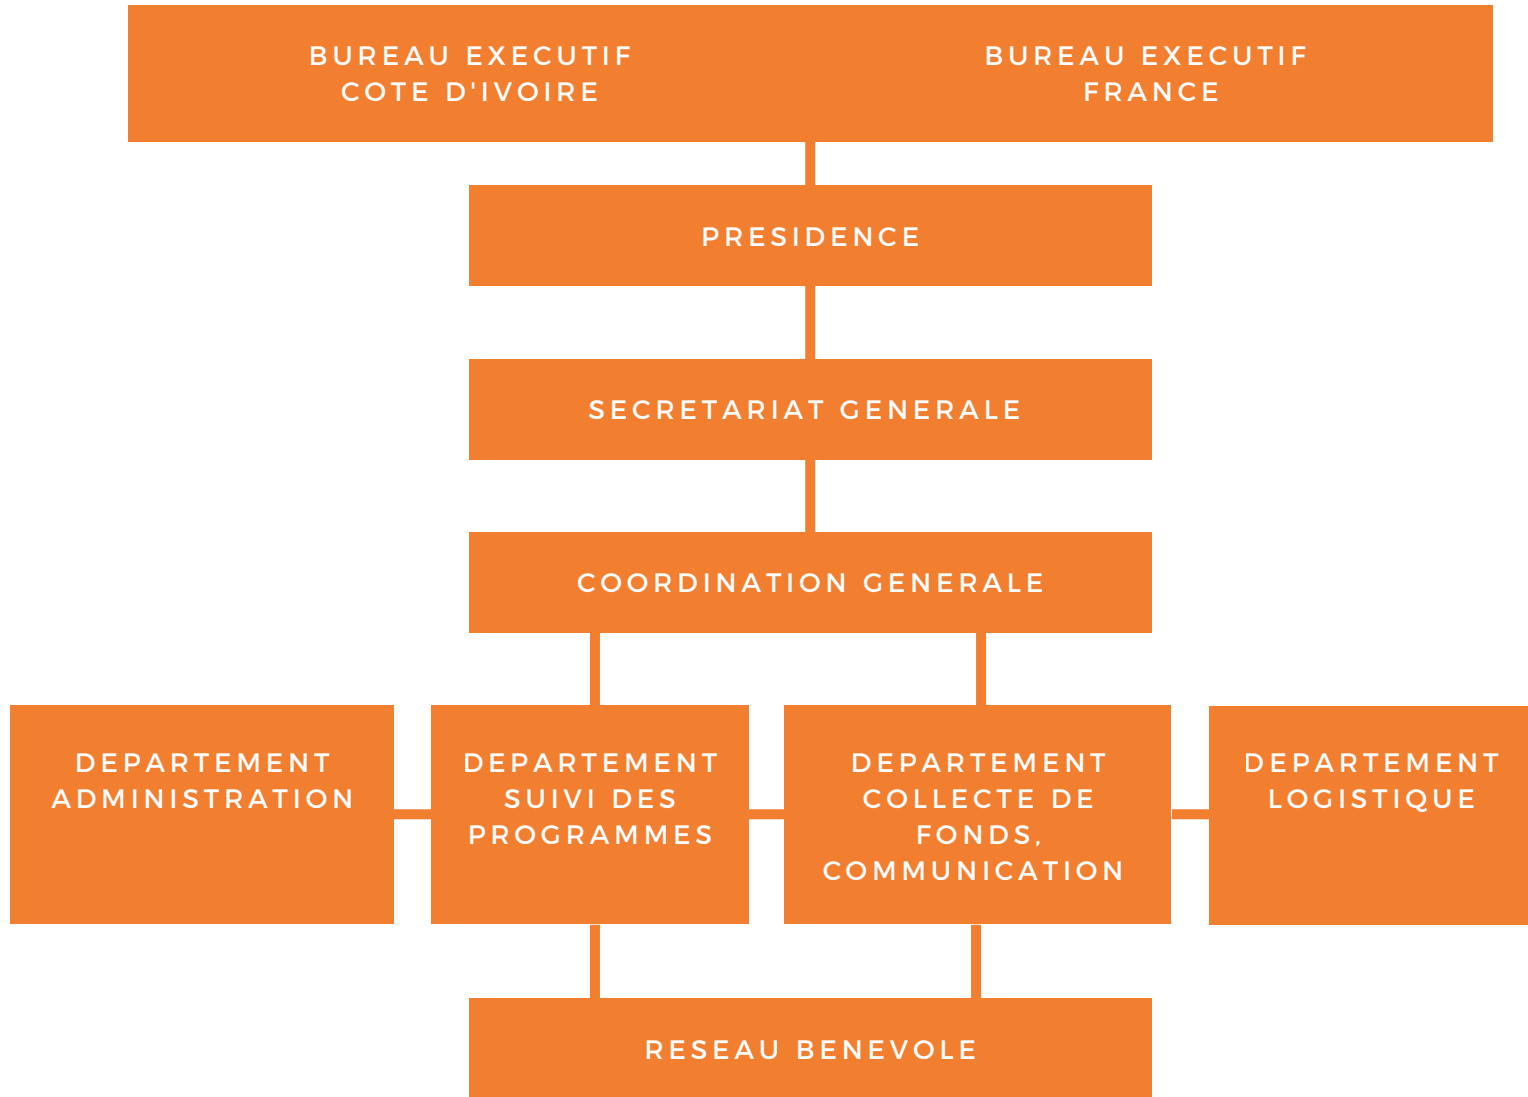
BUREAU EXECUTIF COTE D'IVOIRE

BUREAU EXECUTIF FRANCE

PRESIDENCE

SECRETARIAT GENERALE

COORDINATION GENERALE

DEPARTEMENT ADMINISTRATION

DEPARTEMENT SUIVI DES PROGRAMMES

DEPARTEMENT COLLECTE DE FONDS, COMMUNICATION

DEPARTEMENT LOGISTIQUE

RESEAU BENEVOLE